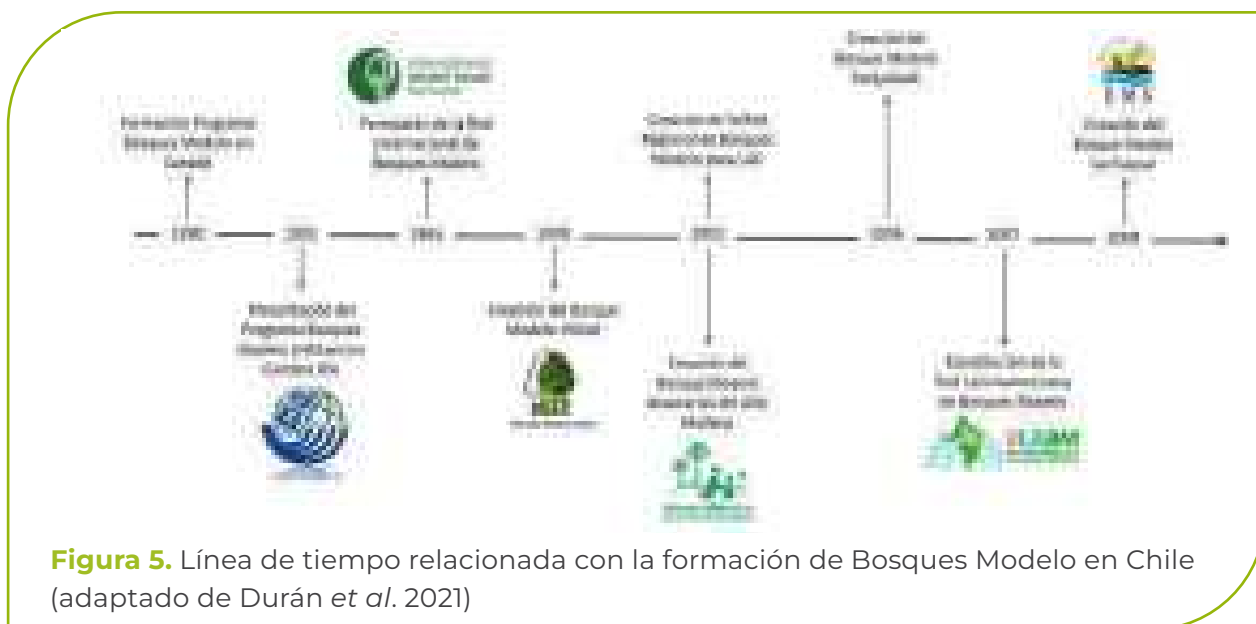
Formación Programa Bosques Modelo en Canadá

1990

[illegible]

Formación de la Red Internacional de Bosques Modelo

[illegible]

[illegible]

Creación de la Red Regional de Bosques Modelo para LAC

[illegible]

Creación del Bosque Modelo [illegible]

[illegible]

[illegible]

Creación del Bosque Modelo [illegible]

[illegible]

Masificación del Programa Bosques Modelo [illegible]

Creación del Bosque Modelo Chiloé

Creación del Bosque Modelo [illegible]

Constitución de la Red Latinoamericana de Bosques Modelo

**Figura 5.** Línea de tiempo relacionada con la formación de Bosques Modelo en Chile (adaptado de Durán *et al*. 2021)